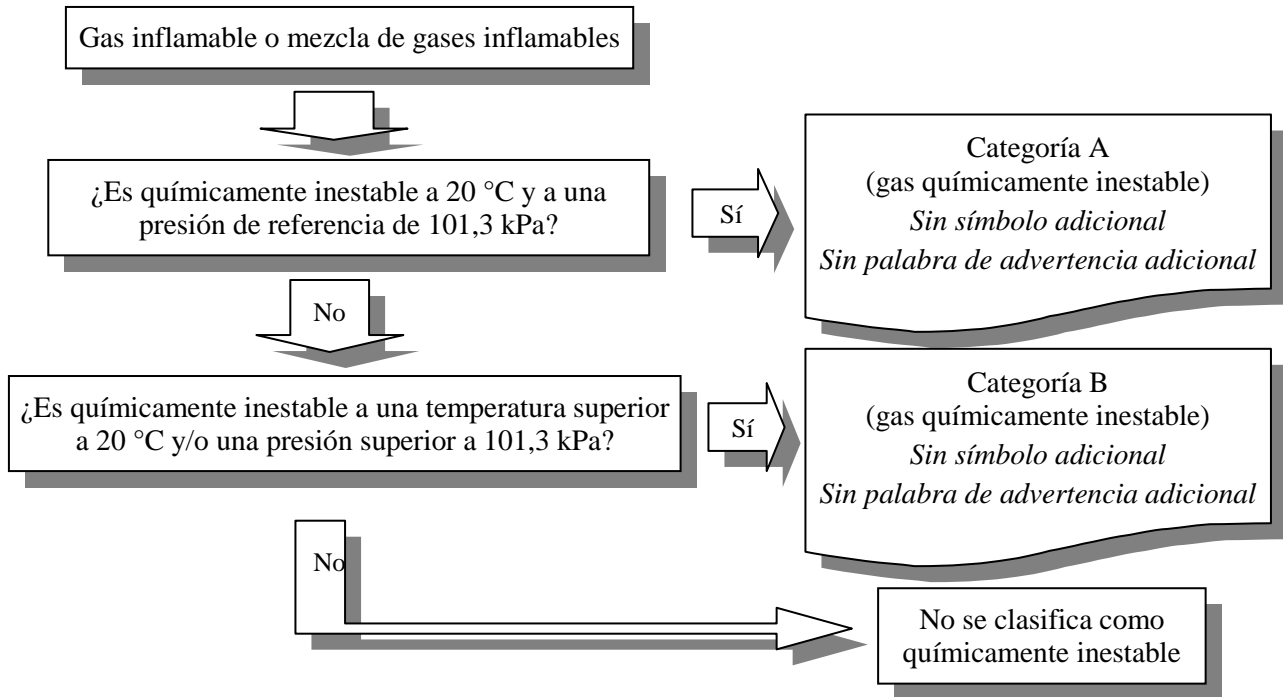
Gas inflamable o mezcla de gases inflamables

¿Es químicamente inestable a 20 °C y a una presión de referencia de 101,3 kPa?

Sí

Categoría A
(gas químicamente inestable)
*Sin símbolo adicional*
*Sin palabra de advertencia adicional*

No

¿Es químicamente inestable a una temperatura superior a 20 °C y/o una presión superior a 101,3 kPa?

Sí

Categoría B
(gas químicamente inestable)
*Sin símbolo adicional*
*Sin palabra de advertencia adicional*

No

No se clasifica como químicamente inestable